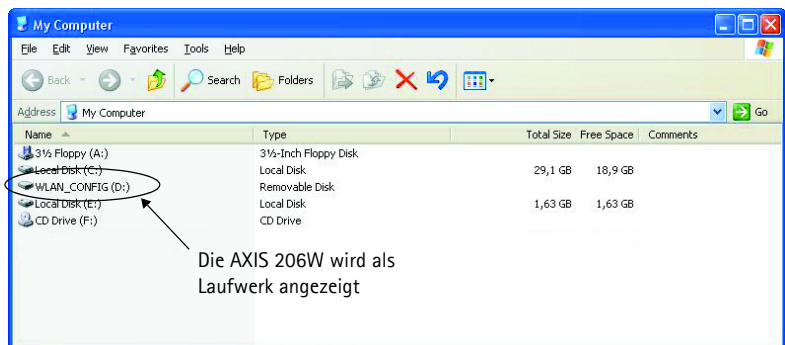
My Computer

File Edit View Favorites Tools Help

Back Search Folders

Address My Computer Go

| Name | Type | Total Size | Free Space | Comments |
|---|---|---|---|---|
| 3½ Floppy (A:) | 3½-Inch Floppy Disk | | | |
| Local Disk (C:) | Local Disk | 29,1 GB | 18,9 GB | |
| WLAN_CONFIG (D:) | Removable Disk | | | |
| Local Disk (E:) | Local Disk | 1,63 GB | 1,63 GB | |
| CD Drive (F:) | CD Drive | | | |

Die AXIS 206W wird als Laufwerk angezeigt